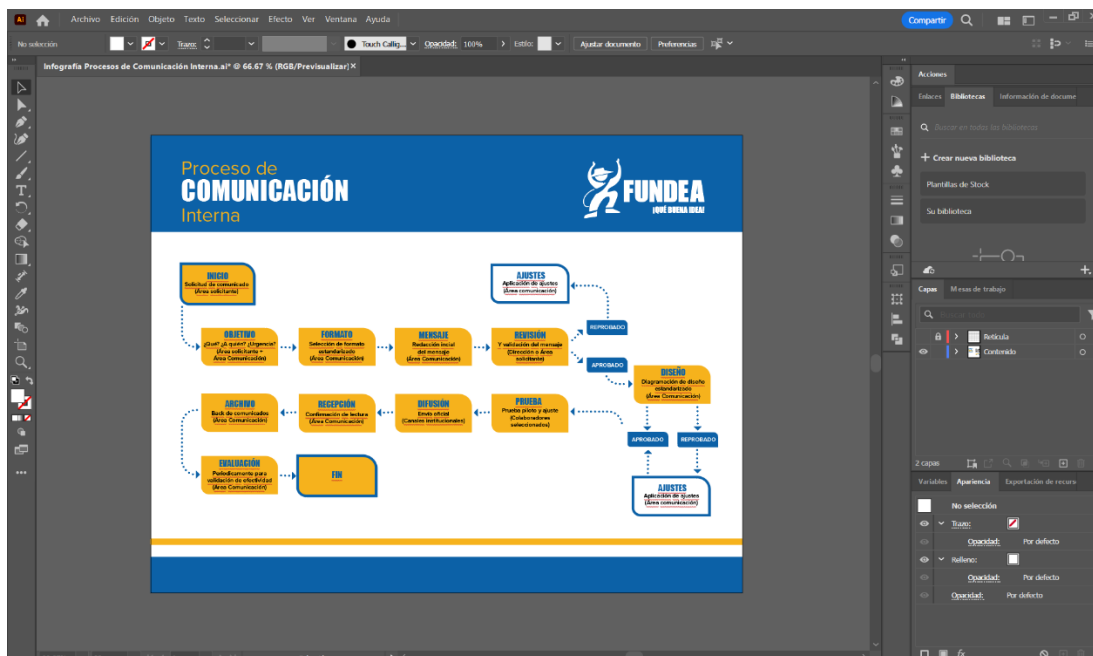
Ai Archivo Edición Objeto Texto Seleccionar Efecto Ver Ventana Ayuda

Compartir

No selección Trazo: Touch Callig... Opacidad: 100% Estilo: Ajustar documento Preferencias

Infografía Procesos de Comunicación Interna.ai* @ 66.67 % (RGB/Previsualizar) ×

Proceso de
COMUNICACIÓN
Interna

FUNDEA
¡QUÉ BUENA IDEA!

INICIO
Solicitud de comunicado
(Área solicitante)

AJUSTES
Aplicación de ajustes
(Área comunicación)

REPROBADO

OBJETIVO
¿Qué? ¿A quién? ¿Urgencia?
(Área solicitante + Área Comunicación)

FORMATO
Selección de formato estandarizado
(Área Comunicación)

MENSAJE
Redacción inicial del mensaje
(Área Comunicación)

REVISIÓN
Y validación del mensaje
(Dirección o Área solicitante)

APROBADO

DISEÑO
Diagramación de diseño estandarizado
(Área Comunicación)

ARCHIVO
Back de comunicados
(Área Comunicación)

RECEPCIÓN
Confirmación de lectura
(Área Comunicación)

DIFUSIÓN
Envío oficial
(Canales institucionales)

PRUEBA
Prueba piloto y ajuste
(Colaboradores seleccionados)

APROBADO

REPROBADO

EVALUACIÓN
Periódicamente para validación de efectividad
(Área Comunicación)

FIN

AJUSTES
Aplicación de ajustes
(Área comunicación)

Acciones
Enlaces Bibliotecas Información de docume
Buscar en todas las bibliotecas
+ Crear nueva biblioteca
Plantillas de Stock
Su biblioteca

Capas Mesas de trabajo
Buscar todo
Retícula
Contenido
2 capas

Variables Apariencia Exportación de recurso
No selección
Trazo:
Opacidad: Por defecto
Relleno:
Opacidad: Por defecto
Opacidad: Por defecto